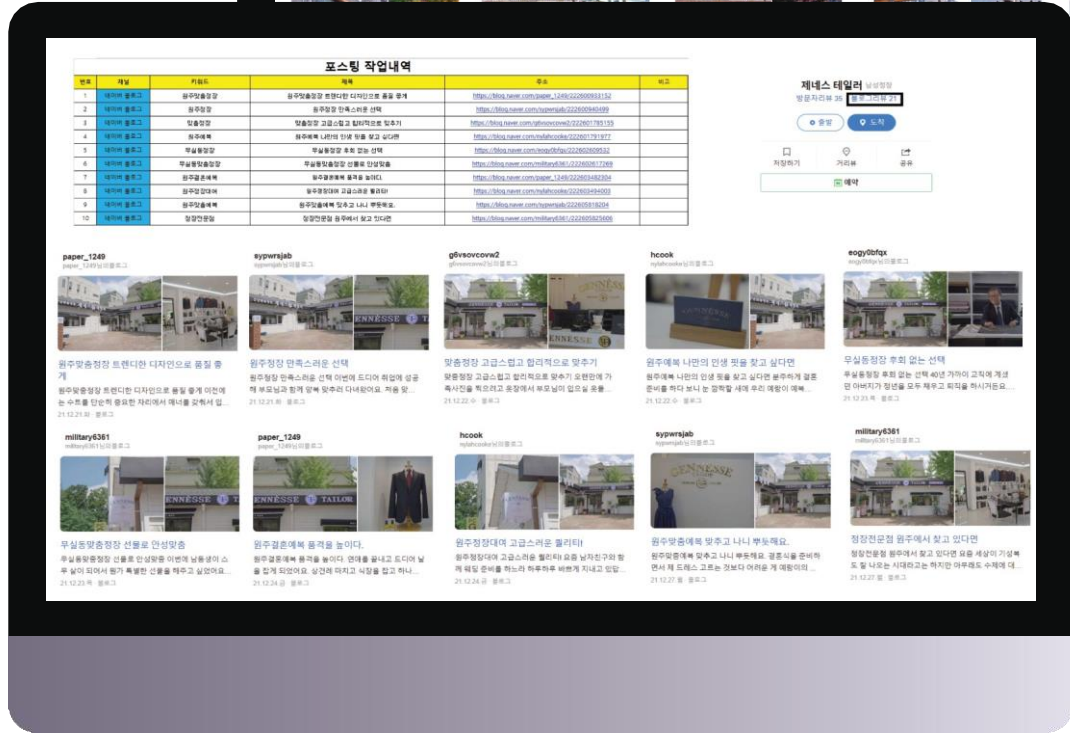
포스팅 작업내역

| 번호 | 채널 | 키워드 | 제목 | 주소 | 비고 |
|---|---|---|---|---|---|
| 1 | 네이버 블로그 | 원주맞춤정장 | 원주맞춤정장 트렌디한 디자인으로 품질 좋게 | https://blog.naver.com/paper_1249/222609553132 | |
| 2 | 네이버 블로그 | 원주정장 | 원주정장 만족스러운 선택 | https://blog.naver.com/sypwrsjab/222609840499 | |
| 3 | 네이버 블로그 | 맞춤정장 | 맞춤정장 고급스럽고 합리적으로 맞추기 | https://blog.naver.com/g6vsovcovw2/222601785155 | |
| 4 | 네이버 블로그 | 원주예복 | 원주예복 나만의 인생 핏을 찾고 싶다면 | https://blog.naver.com/nylahcooke/222601791977 | |
| 5 | 네이버 블로그 | 무실동정장 | 무실동정장 후회 없는 선택 | https://blog.naver.com/eogy0bfqx/222602609532 | |
| 6 | 네이버 블로그 | 무실동맞춤정장 | 무실동맞춤정장 선물로 안성맞춤 | https://blog.naver.com/military6361/222602617269 | |
| 7 | 네이버 블로그 | 원주결혼예복 | 원주결혼예복 품격을 높이다. | https://blog.naver.com/paper_1249/222603482304 | |
| 8 | 네이버 블로그 | 원주정장대여 | 원주정장대여 고급스러운 퀄리티! | https://blog.naver.com/nylahcooke/222603494003 | |
| 9 | 네이버 블로그 | 원주맞춤예복 | 원주맞춤예복 맞추고 나니 뿌듯해요. | https://blog.naver.com/sypwrsjab/222605818204 | |
| 10 | 네이버 블로그 | 정장전문점 | 정장전문점 원주에서 찾고 있다면 | https://blog.naver.com/military6361/222605825666 | |

제네스 테일러 남성정장
방문자리뷰 35 블로그리뷰 21
출발 도착
저장하기 거리뷰 공유
예약

paper_1249
paper_1249님의블로그
원주맞춤정장 트렌디한 디자인으로 품질 좋게
원주맞춤정장 트렌디한 디자인으로 품질 좋게 이전에는 수트를 단순히 중요한 자리에서 매너를 갖춰서 입...
21.12.21.화 · 블로그

sypwrsjab
sypwrsjab님의블로그
원주정장 만족스러운 선택
원주정장 만족스러운 선택 이번에 드디어 취업에 성공해 부모님과 함께 양복 맞추러 다녀왔어요. 처음 맞...

g6vsovcovw2
g6vsovcovw2님의블로그
맞춤정장 고급스럽고 합리적으로 맞추기
맞춤정장 고급스럽고 합리적으로 맞추기 오랜만에 가족사진을 찍으려고 정장에서 부모님이 입으실 옷을...
21.12.22.수 · 블로그

hcook
nylahcooke님의블로그
원주예복 나만의 인생 핏을 찾고 싶다면
원주예복 나만의 인생 핏을 찾고 싶다면 본주하게 결혼 준비를 하다 보니 눈 깜짝할 새에 우리 예랑이 예복...
21.12.22.수 · 블로그

eogy0bfqx
eogy0bfqx님의블로그
무실동정장 후회 없는 선택
무실동정장 후회 없는 선택 40년 가까이 고직에 계셨던 아버지가 정년을 모두 채우고 퇴직을 하시거든요...
21.12.23.목 · 블로그

military6361
military6361님의블로그
무실동맞춤정장 선물로 안성맞춤
무실동맞춤정장 선물로 안성맞춤 이번에 남동생이 스무 살이 되어서 뭔가 특별한 선물을 해주고 싶었어요...
21.12.23.목 · 블로그

paper_1249
paper_1249님의블로그
원주결혼예복 품격을 높이다.
원주결혼예복 품격을 높이다. 연애를 끝내고 드디어 날을 잡게 되었어요. 상견례 마치고 식장을 잡고 하나...
21.12.24.금 · 블로그

hcook
nylahcooke님의블로그
원주정장대여 고급스러운 퀄리티!
원주정장대여 고급스러운 퀄리티 요즘 남자친구와 함께 웨딩 준비를 하느라 하루하루 바쁘게 지내고 있답...
21.12.24.금 · 블로그

sypwrsjab
sypwrsjab님의블로그
원주맞춤예복 맞추고 나니 뿌듯해요.
원주맞춤예복 맞추고 나니 뿌듯해요. 결혼식을 준비하면서 제 드레스 고르는 것보다 어려운 게 예랑이의 ...
21.12.27.월 · 블로그

military6361
military6361님의블로그
정장전문점 원주에서 찾고 있다면
정장전문점 원주에서 찾고 있다면 요즘 세상이 기성복도 잘 나오는 시대라고는 하지만 아무래도 수제에 대...
21.12.27.월 · 블로그